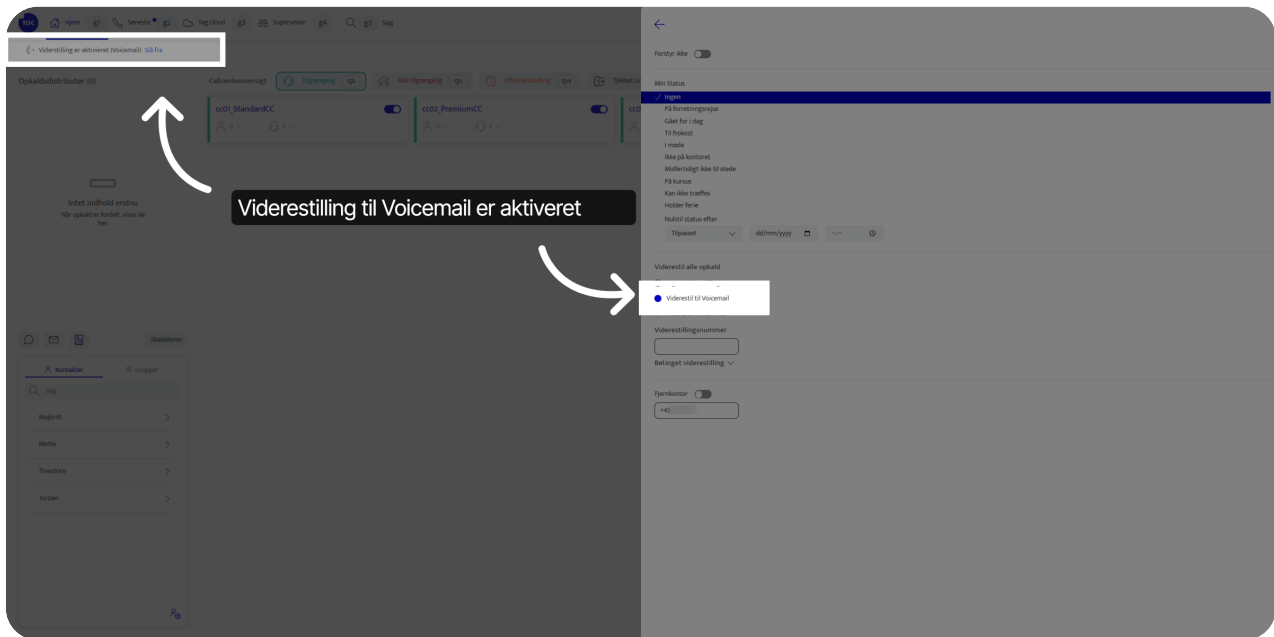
TOC Hjem g1 Seneste g2 Tag cloud g3 Supervision g4 Søg g5 Søg

Viderstilling er aktiveret (Voicemail) Slå fra

Opkaldsdistributør (0)

Callcenteroversigt Tilgængelig qa Ikke tilgængelig qu Efterbehandling qw Tjekket ud

cc01_StandardCC

cc02_PremiumCC

Intet indhold endnu
Når opkald er fordelt, vises de her.

Skabeloner

Kontakter Grupper

Søg

Najbritt

Mette

Theodore

Torben

Viderestilling til Voicemail er aktiveret

Forstyr ikke

Min Status
Ingen
På forretningsrejse
Gået for i dag
Til frokost
I møde
Ikke på kontoret
Midlertidigt ikke til stede
På kursus
Kan ikke træffes
Holder ferie
Nulstil status efter
Tilpasset dd/mm/yyyy --:--

Viderestil alle opkald

Viderestil til Voicemail

Viderestillingsnummer

Betinget viderestilling

Fjernkontor
+45